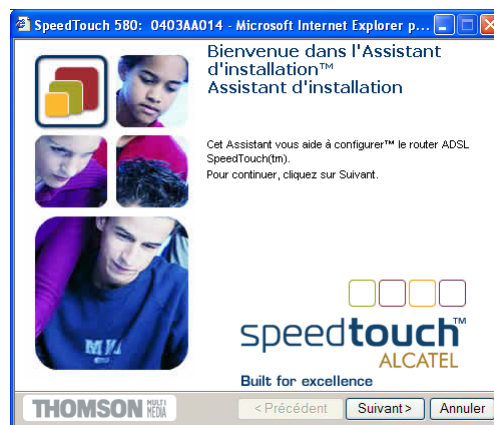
SpeedTouch 580: 0403AA014 - Microsoft Internet Explorer p...

Bienvenue dans l'Assistant d'installation™
Assistant d'installation

Cet Assistant vous aide à configurer™ le router ADSL SpeedTouch(tm).
Pour continuer, cliquez sur Suivant.

speedtouch™
ALCATEL
Built for excellence

THOMSON MULTIMEDIA

< Précédent | Suivant > | Annuler